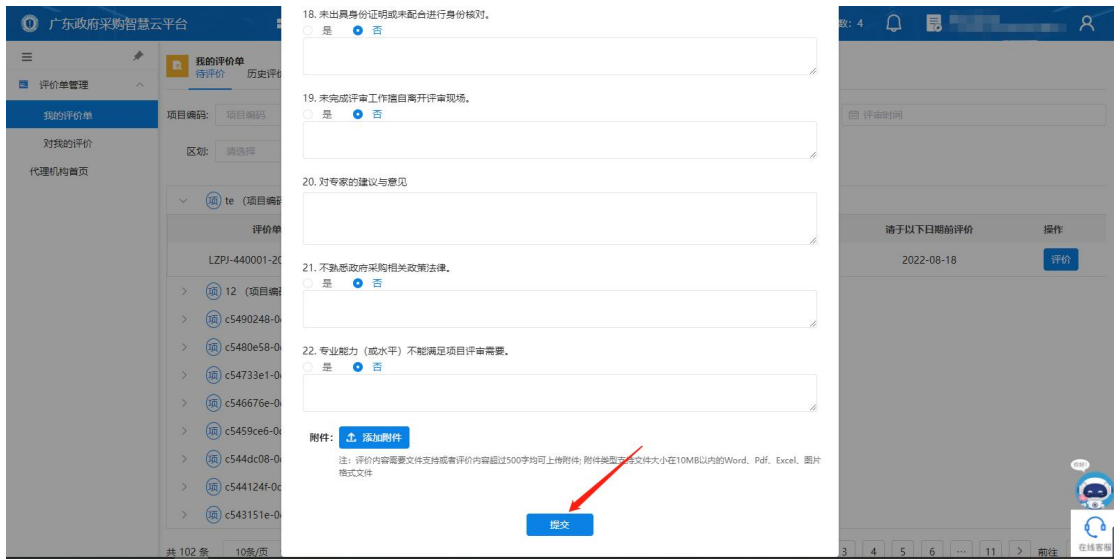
广东政府采购智慧云平台

数: 4

≡

评价单管理

我的评价单

对我的评价

代理机构首页

我的评价单
待评价 历史评

项目编码: 项目编码

区划: 请选择

评价时间

项 te (项目编

评价单

LZPJ-440001-20

项 12 (项目编

项 c5490248-0

项 c5480e58-0

项 c54733e1-0

项 c546676e-0

项 c5459ce6-0

项 c544dc08-0

项 c544124f-0

项 c543151e-0

共 102 条 10条/页

请于以下日期前评价

操作

2022-08-18

评价

3 4 5 6 ··· 11 > 前往

在线客服

18. 未出具身份证明或未配合进行身份核对。
是 否

19. 未完成评审工作擅自离开评审现场。
是 否

20. 对专家的建议与意见

21. 不熟悉政府采购相关政策法律。
是 否

22. 专业能力（或水平）不能满足项目评审需要。
是 否

附件: 添加附件

注：评价内容需要文件支持或者评价内容超过500字均可上传附件; 附件类型支持文件大小在10MB以内的Word、Pdf、Excel、图片格式文件

提交